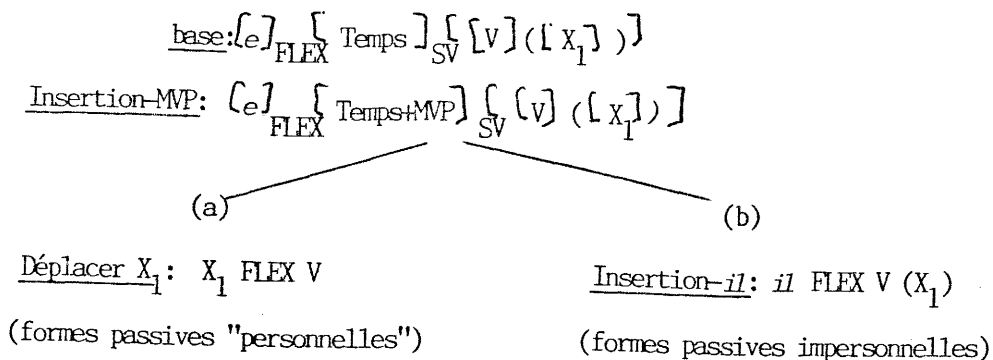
base: $[e]_{FLEX}[\text{Temps}]_{SV}[[V]([X_1])]$

Insertion-MVP: $[e]_{FLEX}[\text{Temps+MVP}]_{SV}[[V]([X_1])]$

(a)

(b)

Déplacer $X_1$: $X_1$ FLEX V

(formes passives "personnelles")

Insertion-*il*: *il* FLEX V $(X_1)$

(formes passives impersonnelles)